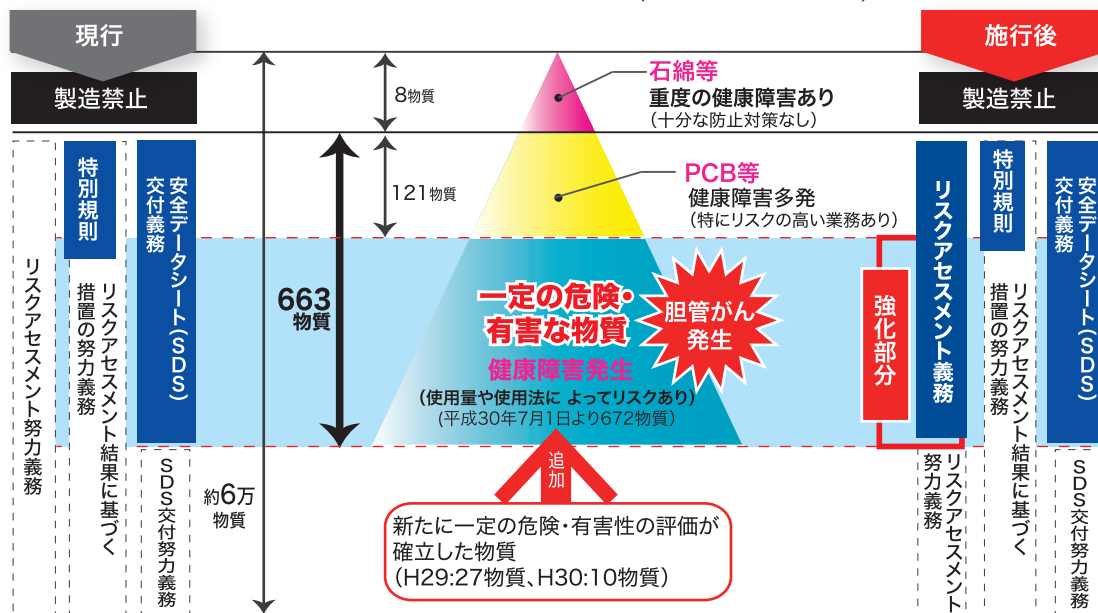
現行

施行後

製造禁止

製造禁止

8物質

石綿等
重度の健康障害あり
（十分な防止対策なし）

121物質

PCB等
健康障害多発
（特にリスクの高い業務あり）

特別規則

安全データシート（SDS）交付義務

リスクアセスメント努力義務

リスクアセスメント結果に基づく措置の努力義務

663物質

一定の危険・有害な物質

胆管がん発生

健康障害発生
（使用量や使用法に よってリスクあり）
（平成30年7月1日より672物質）

強化部分

リスクアセスメント義務

特別規則

安全データシート（SDS）交付義務

リスクアセスメント結果に基づく措置の努力義務

SDS交付努力義務

約6万物質

追加

新たに一定の危険・有害性の評価が確立した物質
（H29:27物質、H30:10物質）

リスクアセスメント努力義務

SDS交付努力義務